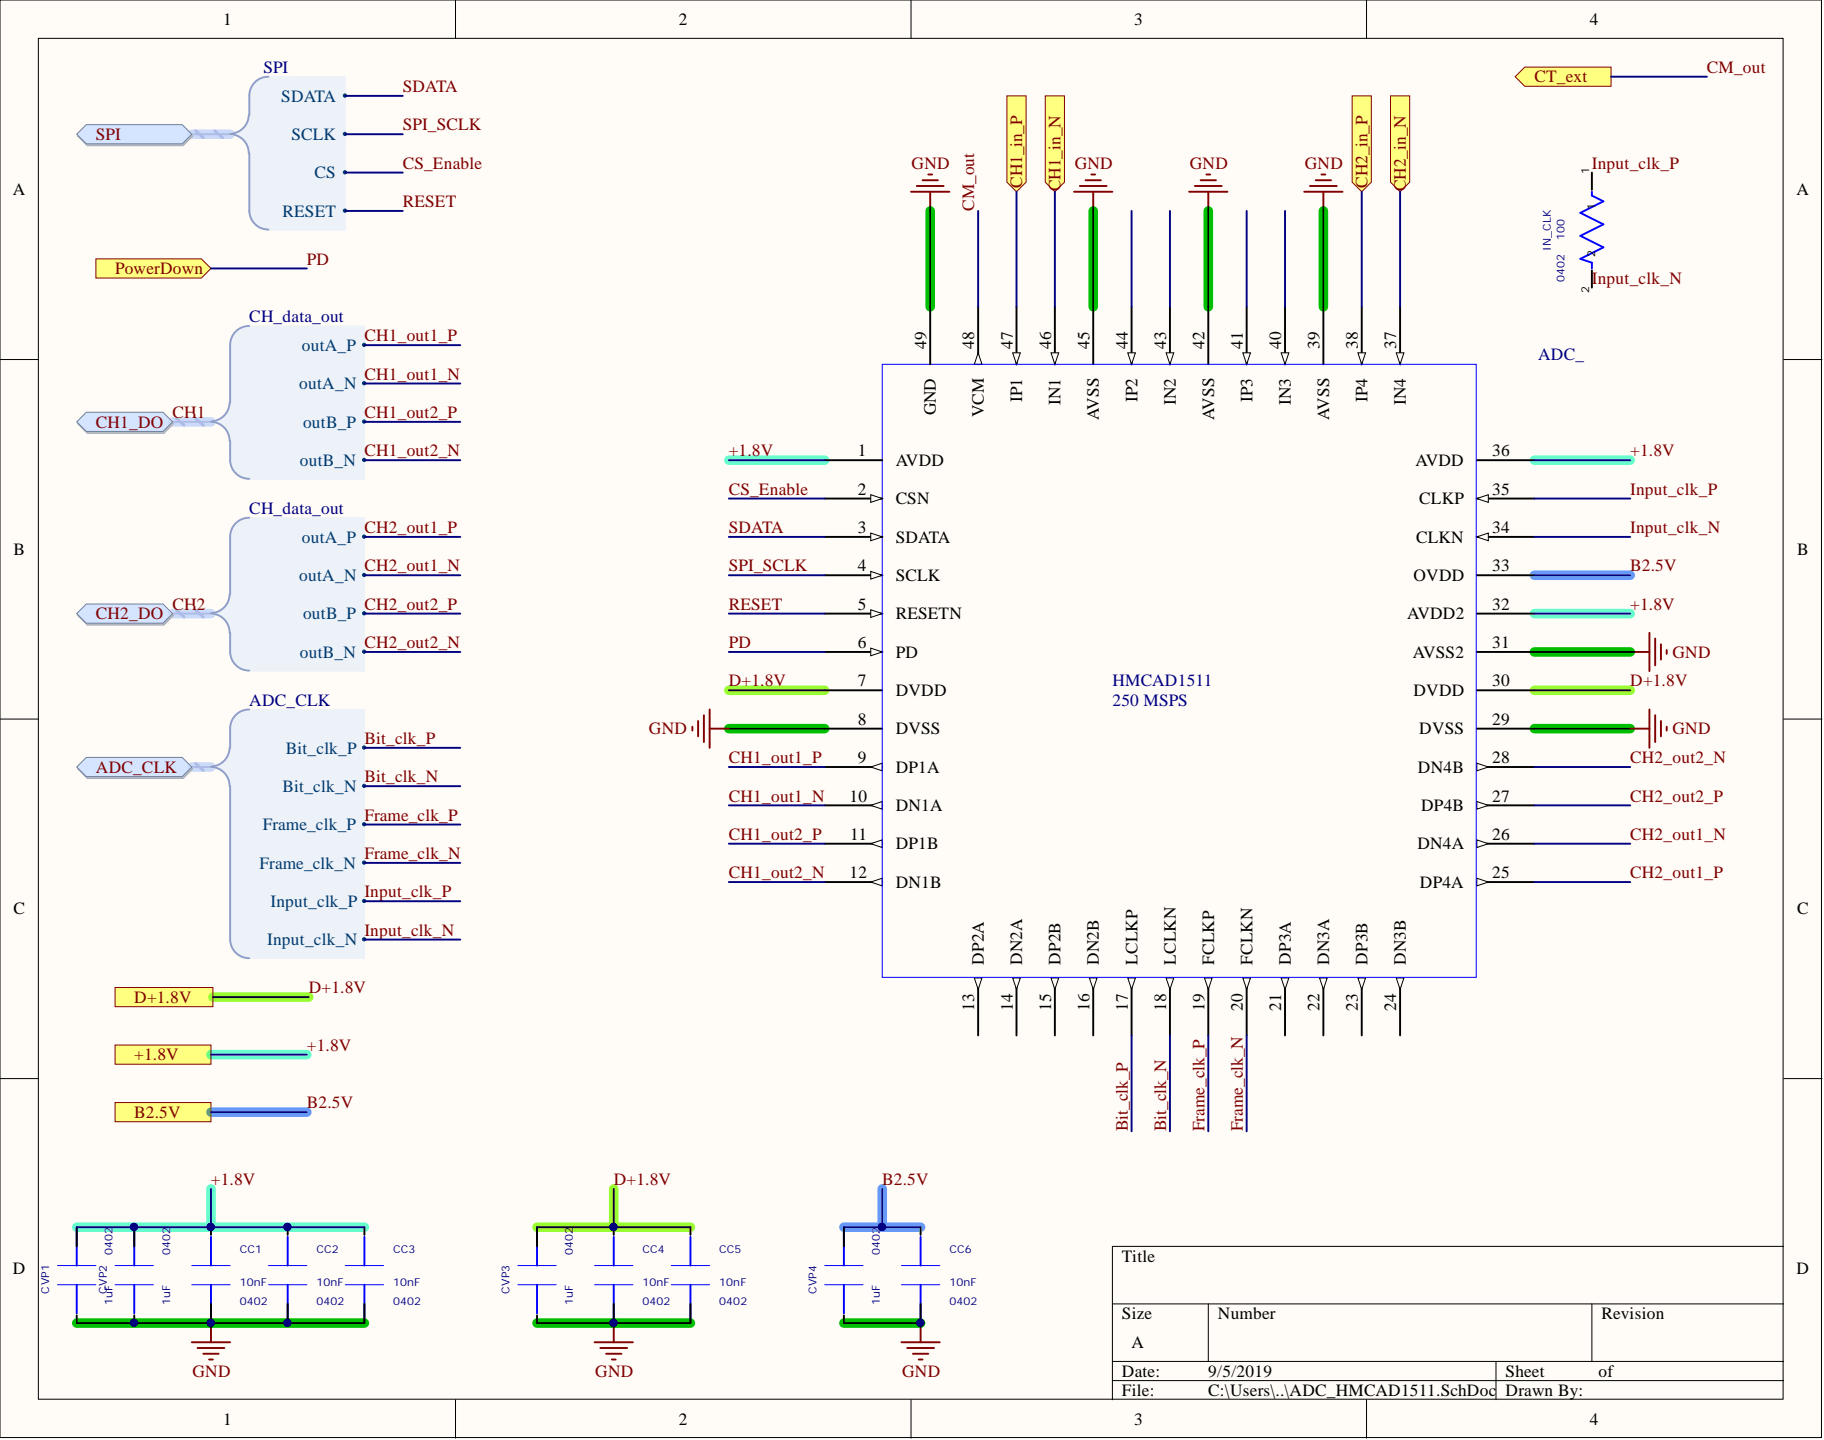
1 2 3 4

A

SPI
SDATA SDATA
SCLK SPI_SCLK
SPI
CS CS_Enable
RESET RESET

PowerDown PD

CH_data_out
outA_P CH1_out1_P
outA_N CH1_out1_N
CH1_DO CH1
outB_P CH1_out2_P
outB_N CH1_out2_N

B

CH_data_out
outA_P CH2_out1_P
outA_N CH2_out1_N
CH2_DO CH2
outB_P CH2_out2_P
outB_N CH2_out2_N

ADC_CLK
Bit_clk_P Bit_clk_P
ADC_CLK
Bit_clk_N Bit_clk_N
Frame_clk_P Frame_clk_P
Frame_clk_N Frame_clk_N
Input_clk_P Input_clk_P
Input_clk_N Input_clk_N

C

D+1.8V D+1.8V
+1.8V +1.8V
B2.5V B2.5V

GND CM_out CH1_in_P CH1_in_N GND GND GND CH2_in_P CH2_in_N

49 48 47 46 45 44 43 42 41 40 39 38 37
GND VCM IP1 IN1 AVSS IP2 IN2 AVSS IP3 IN3 AVSS IP4 IN4

CT_ext CM_out
Input_clk_P
IN_CLK 100 0402
Input_clk_N
ADC_

+1.8V 1 AVDD
CS_Enable 2 CSN
SDATA 3 SDATA
SPI_SCLK 4 SCLK
RESET 5 RESETN
PD 6 PD
D+1.8V 7 DVDD
GND 8 DVSS
CH1_out1_P 9 DP1A
CH1_out1_N 10 DN1A
CH1_out2_P 11 DP1B
CH1_out2_N 12 DN1B

HMCAD1511
250 MSPS

AVDD 36 +1.8V
CLKP 35 Input_clk_P
CLKN 34 Input_clk_N
OVDD 33 B2.5V
AVDD2 32 +1.8V
AVSS2 31 GND
DVDD 30 D+1.8V
DVSS 29 GND
DN4B 28 CH2_out2_N
DP4B 27 CH2_out2_P
DN4A 26 CH2_out1_N
DP4A 25 CH2_out1_P

DP2A DN2A DP2B DN2B LCLKP LCLKN FCLKP FCLKN DP3A DN3A DP3B DN3B
13 14 15 16 17 18 19 20 21 22 23 24
Bit_clk_P Bit_clk_N Frame_clk_P Frame_clk_N

D

+1.8V
CVP1 1uF 0402 CVP2 1uF 0402 CC1 10nF 0402 CC2 10nF 0402 CC3 10nF 0402
GND

D+1.8V
CVP3 1uF 0402 CC4 10nF 0402 CC5 10nF 0402
GND

B2.5V
CVP4 1uF 0402 CC6 10nF 0402
GND

Title
Size A
Number
Revision
Date: 9/5/2019
Sheet of
File: C:\Users\..\ADC_HMCAD1511.SchDoc
Drawn By:

1 2 3 4